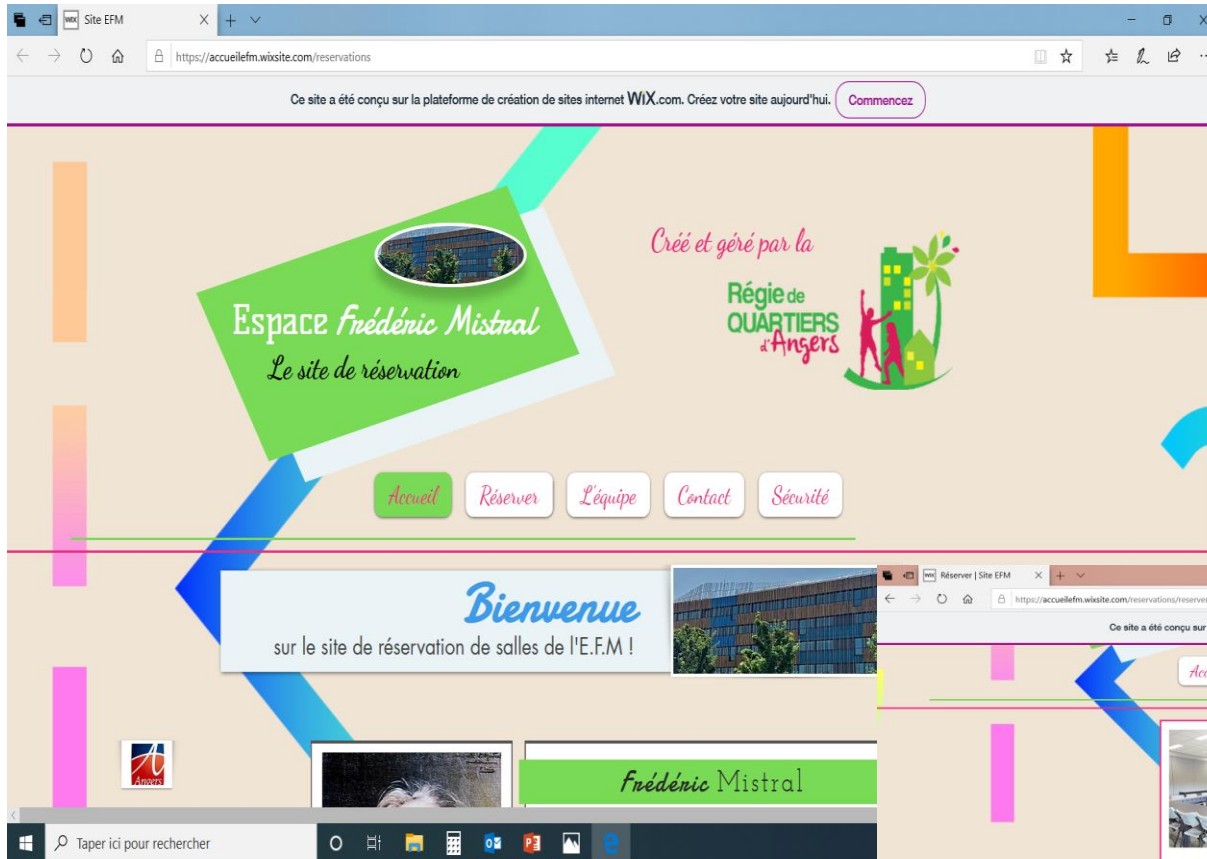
Site EFM

https://accueilefm.wixsite.com/reservations

Ce site a été conçu sur la plateforme de création de sites internet WIX.com. Créez votre site aujourd'hui. Commencez

Espace Frédéric Mistral
Le site de réservation

Créé et géré par la

Régie de QUARTIERS d'Angers

Accueil Réserver L'équipe Contact Sécurité

Bienvenue
sur le site de réservation de salles de l'E.F.M !

Angers

Frédéric Mistral

Réserver | Site EFM

https://accueilefm.wixsite.com/reservations/reserve

Ce site a été conçu sur

Acc

Taper ici pour rechercher